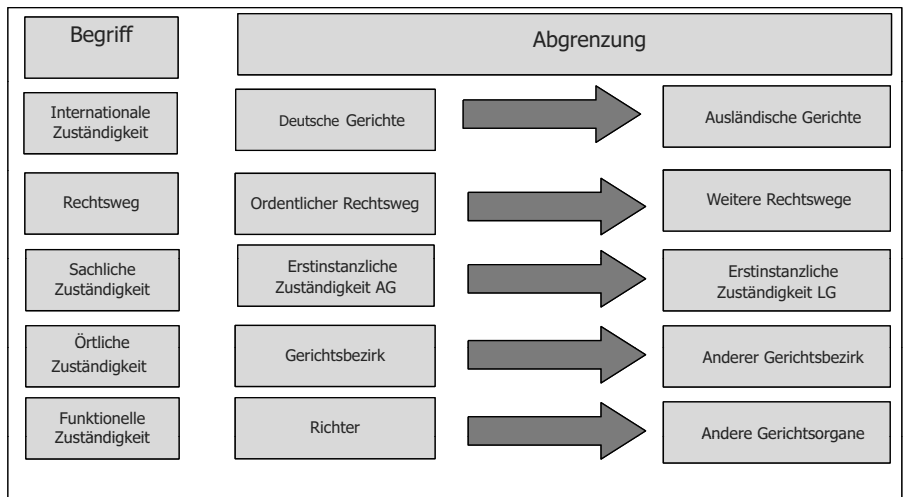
| Begriff | Abgrenzung | |
|---|---|---|
| Internationale Zuständigkeit | Deutsche Gerichte | Ausländische Gerichte |
| Rechtsweg | Ordentlicher Rechtsweg | Weitere Rechtswege |
| Sachliche Zuständigkeit | Erstinstanzliche Zuständigkeit AG | Erstinstanzliche Zuständigkeit LG |
| Örtliche Zuständigkeit | Gerichtsbezirk | Anderer Gerichtsbezirk |
| Funktionelle Zuständigkeit | Richter | Andere Gerichtsorgane |